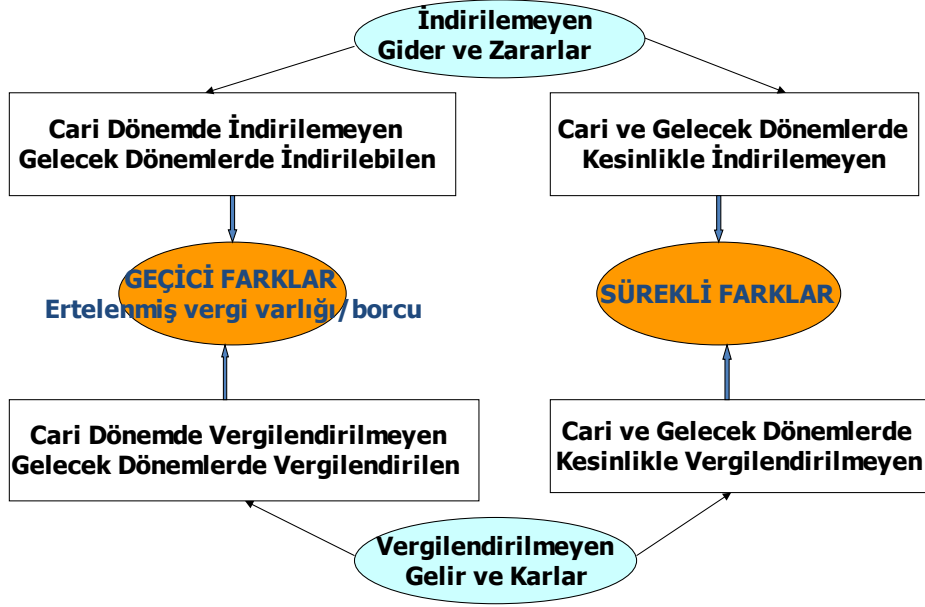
İndirilemeyen
Gider ve Zararlar

Cari Dönemde İndirilemeyen
Gelecek Dönemlerde İndirilebilen

Cari ve Gelecek Dönemlerde
Kesinlikle İndirilemeyen

GEÇİCİ FARKLAR
Ertelenmiş vergi varlığı/borcu

SÜREKLİ FARKLAR

Cari Dönemde Vergilendirilmeyen
Gelecek Dönemlerde Vergilendirilen

Cari ve Gelecek Dönemlerde
Kesinlikle Vergilendirilmeyen

Vergilendirilmeyen
Gelir ve Karlar